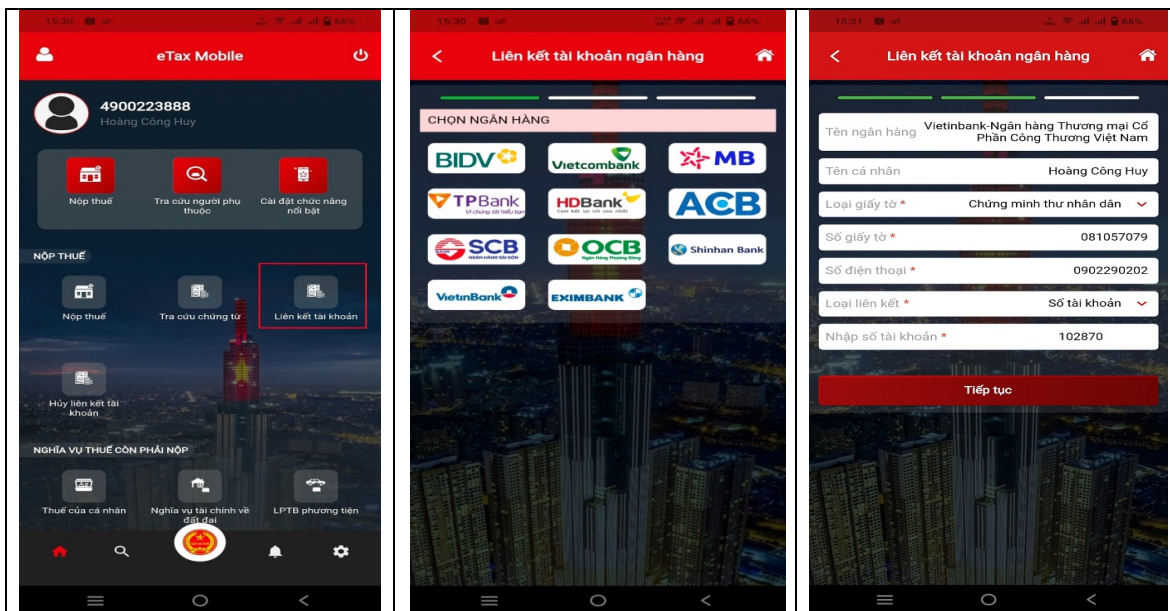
15:30 66%

eTax Mobile

4900223888
Hoàng Công Huy

Nộp thuế
Tra cứu người phụ thuộc
Cài đặt chức năng nổi bật

NỘP THUẾ

Nộp thuế
Tra cứu chứng từ
Liên kết tài khoản

Hủy liên kết tài khoản

NGHĨA VỤ THUẾ CÒN PHẢI NỘP

Thuế của cá nhân
Nghĩa vụ tài chính về đất đai
LPTB phương tiện

15:30 66%

Liên kết tài khoản ngân hàng

CHỌN NGÂN HÀNG

BIDV
Vietcombank
MB
TPBank
HDBank
ACB
SCB
OCB
Shinhan Bank
VietinBank
EXIMBANK

15:31 66%

Liên kết tài khoản ngân hàng

Tên ngân hàng Vietinbank-Ngân hàng Thương mại Cổ Phần Công Thương Việt Nam
Tên cá nhân Hoàng Công Huy
Loại giấy tờ * Chứng minh thư nhân dân
Số giấy tờ * 081057079
Số điện thoại * 0902290202
Loại liên kết * Số tài khoản
Nhập số tài khoản * 102870

Tiếp tục